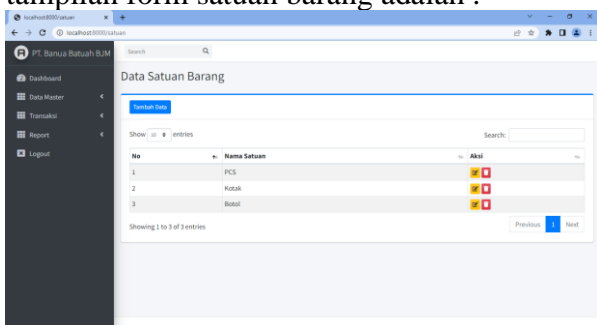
tampilan form satuan barang adalah :

localhost:8000/satuan

localhost:8000/satuan

PT. Banua Batuah BJM

Search

Dashboard

Data Master

Transaksi

Report

Logout

Data Satuan Barang

Tambah Data

Show 10 entries

Search:

| No | Nama Satuan | Aksi |
|---|---|---|
| 1 | PCS | |
| 2 | Kotak | |
| 3 | Botol | |

Showing 1 to 3 of 3 entries

Previous 1 Next